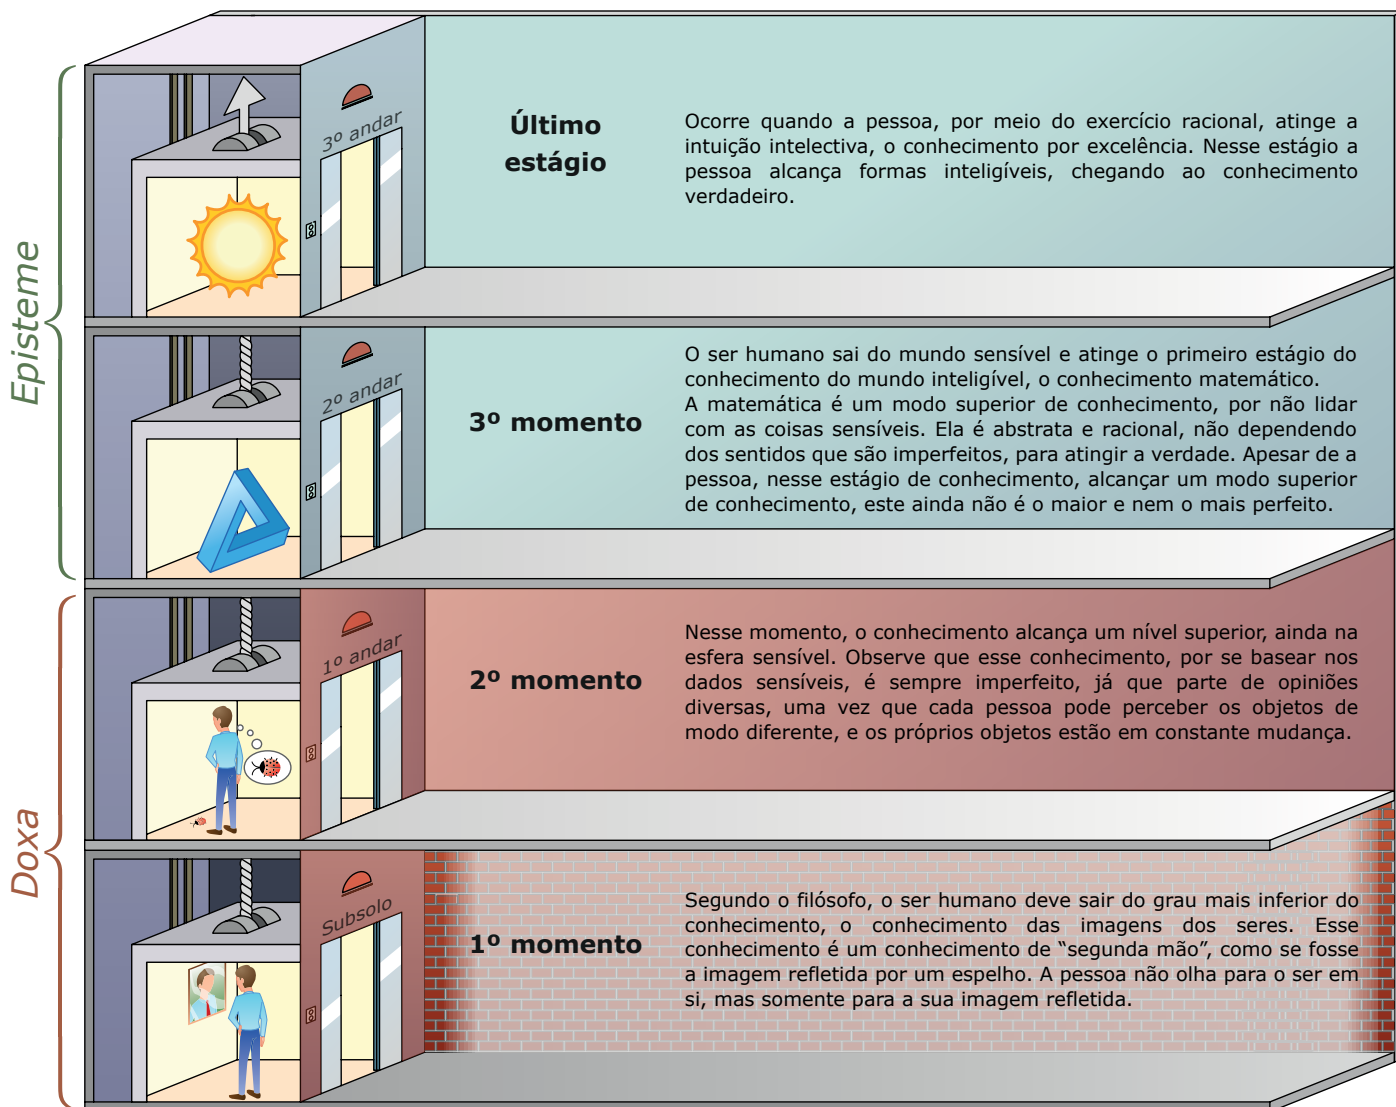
Episteme

Doxa

3º andar

Último estágio

Ocorre quando a pessoa, por meio do exercício racional, atinge a intuição intelectiva, o conhecimento por excelência. Nesse estágio a pessoa alcança formas inteligíveis, chegando ao conhecimento verdadeiro.

2º andar

3º momento

O ser humano sai do mundo sensível e atinge o primeiro estágio do conhecimento do mundo inteligível, o conhecimento matemático. A matemática é um modo superior de conhecimento, por não lidar com as coisas sensíveis. Ela é abstrata e racional, não dependendo dos sentidos que são imperfeitos, para atingir a verdade. Apesar de a pessoa, nesse estágio de conhecimento, alcançar um modo superior de conhecimento, este ainda não é o maior e nem o mais perfeito.

1º andar

2º momento

Nesse momento, o conhecimento alcança um nível superior, ainda na esfera sensível. Observe que esse conhecimento, por se basear nos dados sensíveis, é sempre imperfeito, já que parte de opiniões diversas, uma vez que cada pessoa pode perceber os objetos de modo diferente, e os próprios objetos estão em constante mudança.

Subsolo

1º momento

Segundo o filósofo, o ser humano deve sair do grau mais inferior do conhecimento, o conhecimento das imagens dos seres. Esse conhecimento é um conhecimento de "segunda mão", como se fosse a imagem refletida por um espelho. A pessoa não olha para o ser em si, mas somente para a sua imagem refletida.